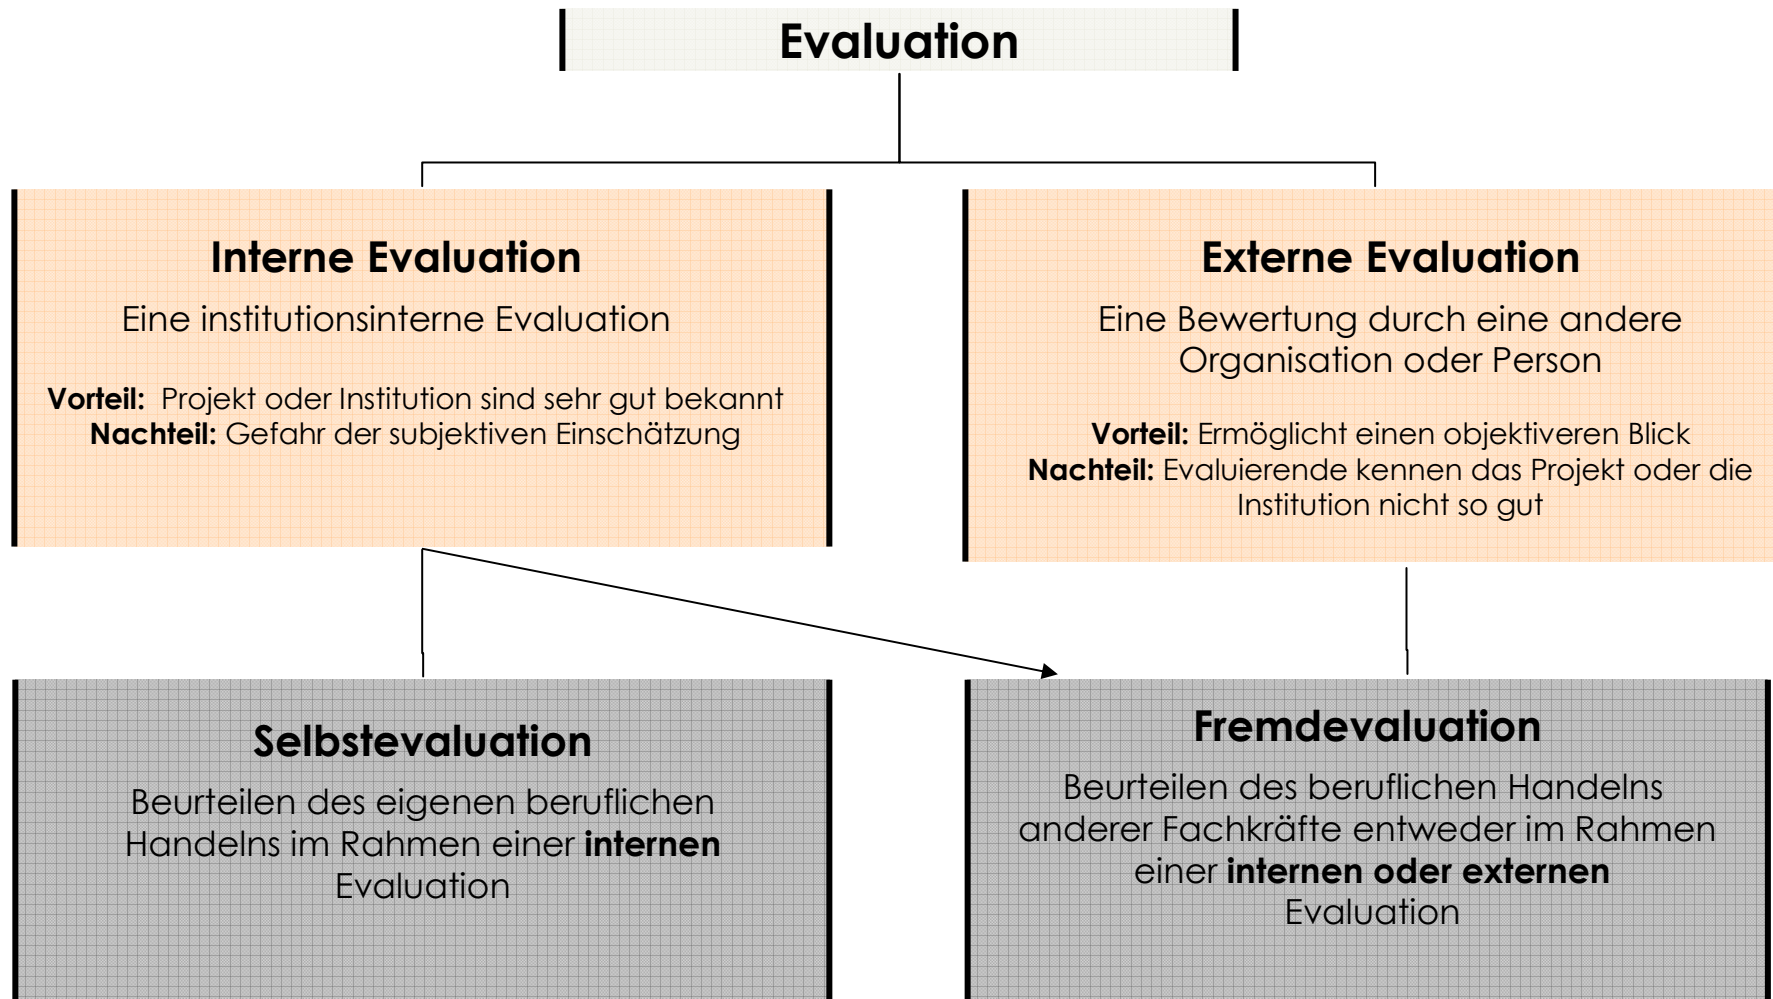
Evaluation

Interne Evaluation

Eine institutionsinterne Evaluation

**Vorteil:** Projekt oder Institution sind sehr gut bekannt
**Nachteil:** Gefahr der subjektiven Einschätzung

Externe Evaluation

Eine Bewertung durch eine andere Organisation oder Person

**Vorteil:** Ermöglicht einen objektiveren Blick
**Nachteil:** Evaluierende kennen das Projekt oder die Institution nicht so gut

Selbstevaluation

Beurteilen des eigenen beruflichen Handelns im Rahmen einer **internen** Evaluation

Fremdevaluation

Beurteilen des beruflichen Handelns anderer Fachkräfte entweder im Rahmen einer **internen oder externen** Evaluation